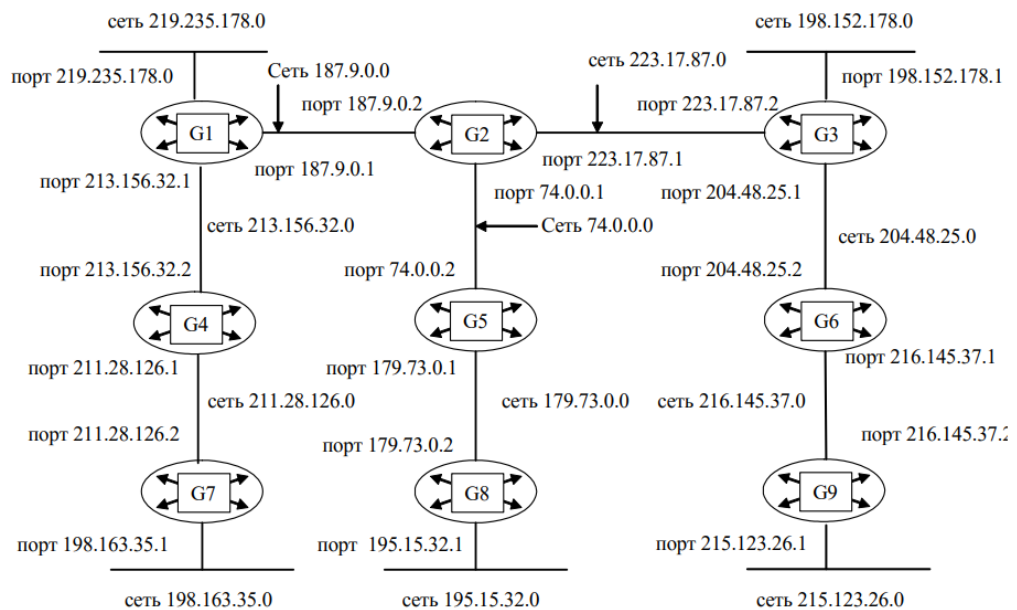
сеть 219.235.178.0

порт 219.235.178.0

Сеть 187.9.0.0

порт 187.9.0.2

сеть 223.17.87.0

порт 223.17.87.2

сеть 198.152.178.0

порт 198.152.178.1

G1

G2

G3

порт 187.9.0.1

порт 223.17.87.1

порт 213.156.32.1

порт 74.0.0.1

порт 204.48.25.1

сеть 213.156.32.0

Сеть 74.0.0.0

сеть 204.48.25.0

порт 213.156.32.2

порт 74.0.0.2

порт 204.48.25.2

G4

G5

G6

порт 211.28.126.1

порт 179.73.0.1

порт 216.145.37.1

сеть 211.28.126.0

сеть 179.73.0.0

сеть 216.145.37.0

порт 211.28.126.2

порт 179.73.0.2

порт 216.145.37.2

G7

G8

G9

порт 198.163.35.1

порт 195.15.32.1

порт 215.123.26.1

сеть 198.163.35.0

сеть 195.15.32.0

сеть 215.123.26.0